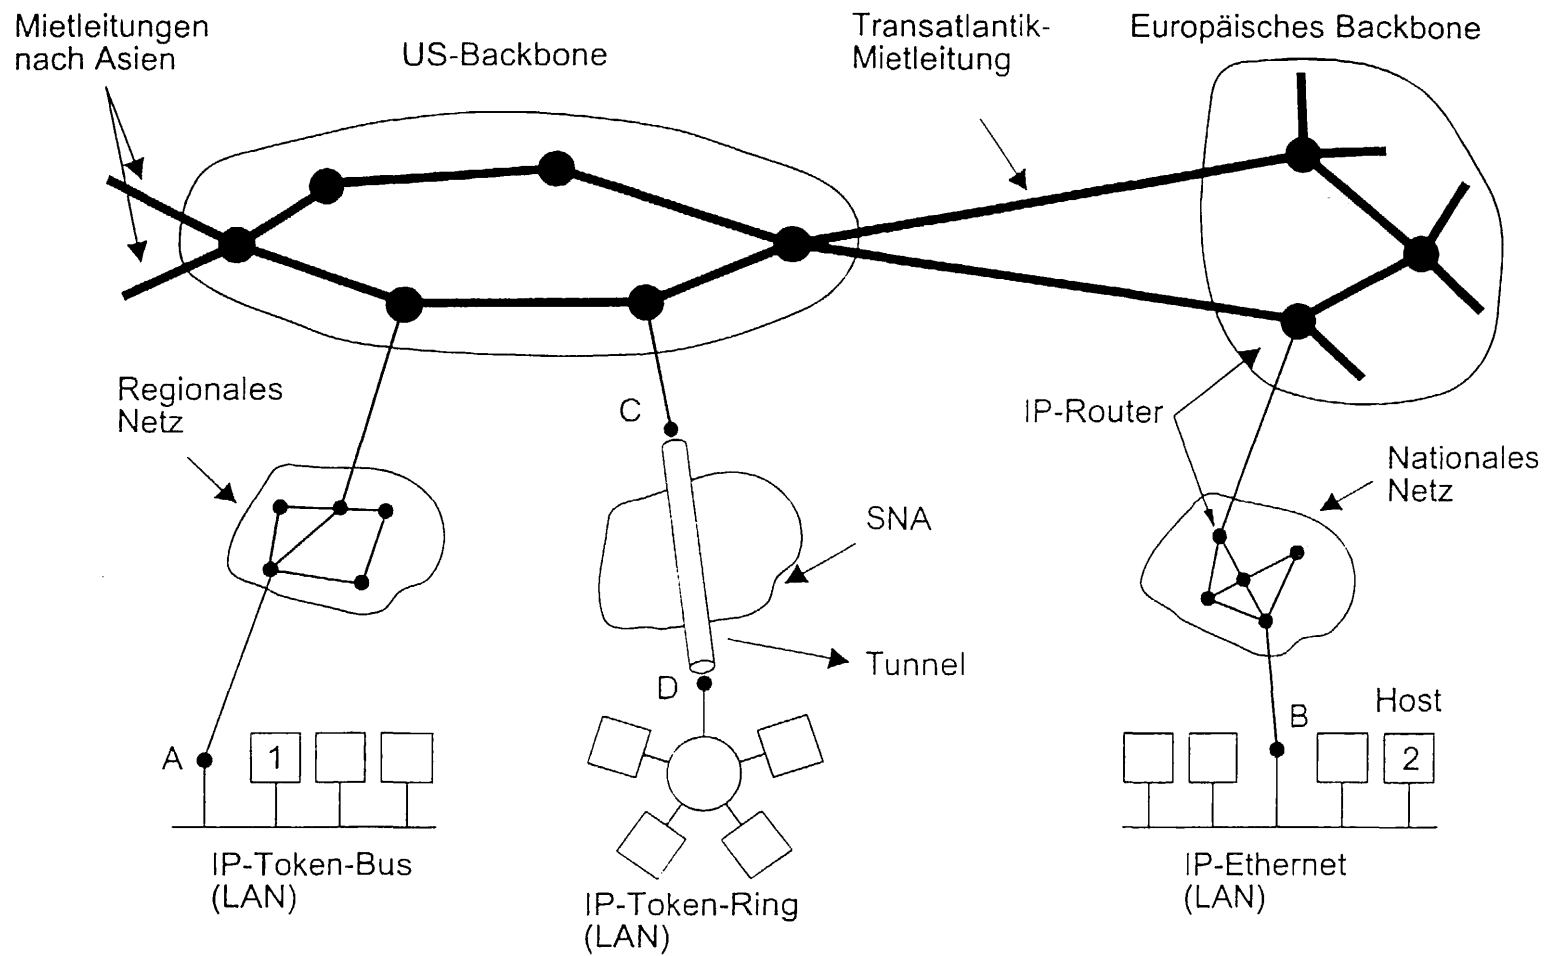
Mietleitungen nach Asien

US-Backbone

Transatlantik-Mietleitung

Europäisches Backbone

Regionales Netz

C

IP-Router

Nationales Netz

SNA

Tunnel

D

Host

B

A

1

2

IP-Token-Bus (LAN)

IP-Token-Ring (LAN)

IP-Ethernet (LAN)